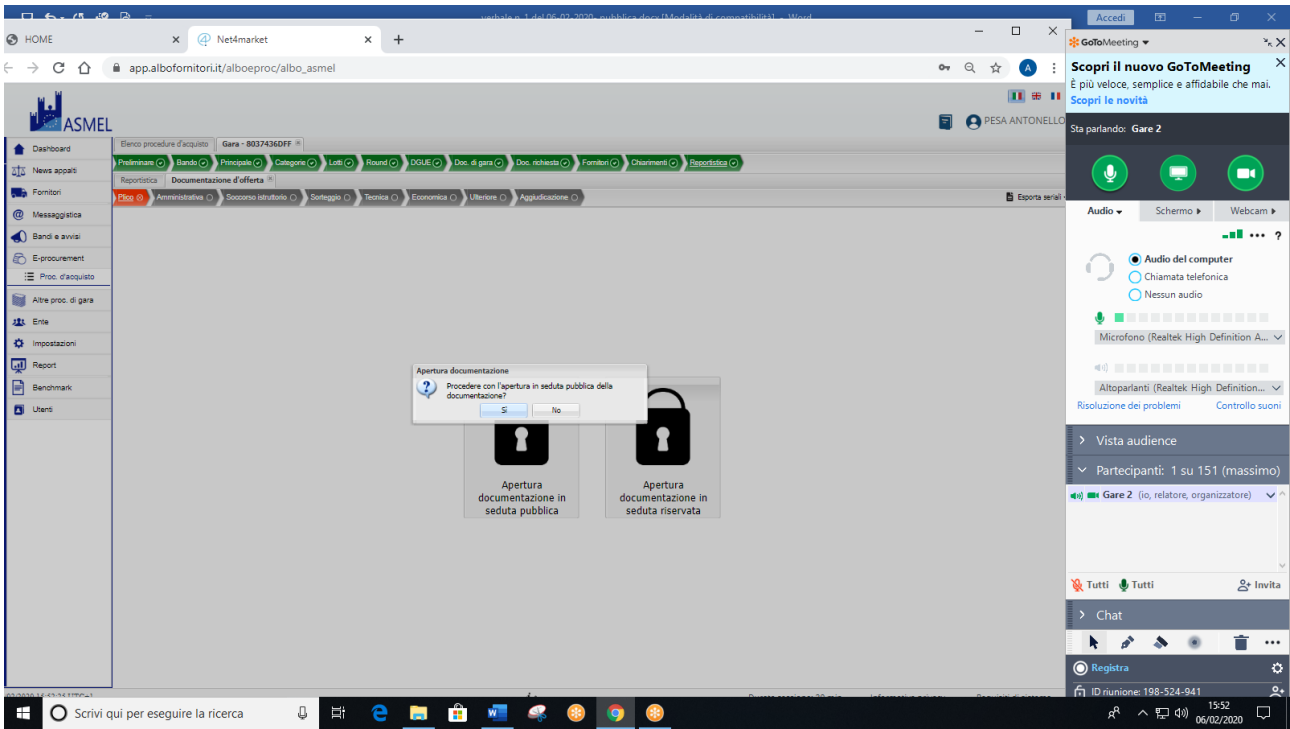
verbale n.1 del 06-02-2020- pubblica.docx [Modalità di compatibilità] - Word

Accedi

HOME

Net4market

app.albofornitori.it/alboeproc/albo_asmel

ASMEL

PESA ANTONELLO

Dashboard
News appalti
Fornitori
Messaggistica
Bandi e avvisi
E-procurement
Proc. d'acquisto
Altre proc. di gara
Ente
Impostazioni
Report
Benchmark
Utenti

Elenco procedure d'acquisto | Gara - 8037436DFF

Preliminare | Bando | Principale | Categorie | Lotti | Round | DGUE | Doc. di gara | Doc. richiesta | Fornitori | Chiarimenti | Reportistica

Reportistica | Documentazione d'offerta

Plico | Amministrativa | Soccorso istruttorio | Sorteggio | Tecnica | Economica | Ulteriore | Aggiudicazione

Esporta seriali

Apertura documentazione
Procedere con l'apertura in seduta pubblica della documentazione?
Sì | No

Apertura documentazione in seduta pubblica

Apertura documentazione in seduta riservata

GoToMeeting

Scopri il nuovo GoToMeeting
È più veloce, semplice e affidabile che mai.
Scopri le novità

Sta parlando: Gare 2

Audio | Schermo | Webcam

Audio del computer
Chiamata telefonica
Nessun audio

Microfono (Realtek High Definition A...

Altoparlanti (Realtek High Definition...

Risoluzione dei problemi | Controllo suoni

Vista audience

Partecipanti: 1 su 151 (massimo)

Gare 2 (io, relatore, organizzatore)

Tutti | Tutti | Invita

Chat

Registra

ID riunione: 198-524-941

Scrivi qui per eseguire la ricerca

15:52
06/02/2020